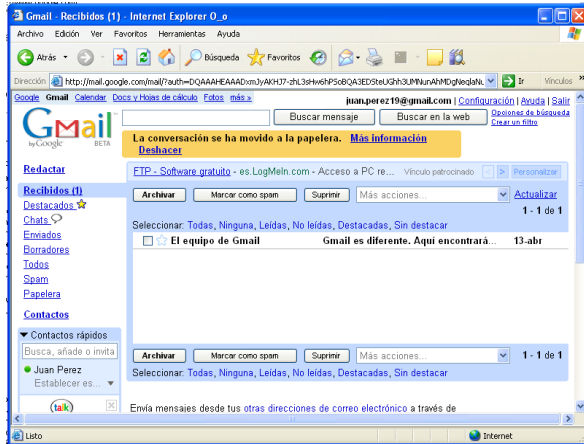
Gmail - Recibidos (1) - Internet Explorer O_o

Archivo Edición Ver Favoritos Herramientas Ayuda

Atrás Búsqueda Favoritos

Dirección http://mail.google.com/mail/?auth=DQAAAHEAAADxmJyAKHJ7-zhL3sHw6hP5oBQA3EDSteUGhh3UMNunAhMDgNeqlaNu Ir Vínculos

Google Gmail Calendar Docs y Hojas de cálculo Fotos más »

juan.perez19@gmail.com | Configuración | Ayuda | Salir

Gmail by Google BETA

Buscar mensaje Buscar en la web Opciones de búsqueda Crear un filtro

La conversación se ha movido a la papelera. Más información
Deshacer

Redactar

Recibidos (1)
Destacados
Chats
Enviados
Borradores
Todos
Spam
Papelera

Contactos

Contactos rápidos
Busca, añade o invita
Juan Perez
Establecer es...

talk

FTP - Software gratuito - es.LogMeIn.com - Acceso a PC re... Vínculo patrocinado < > Personalizar

Archivar Marcar como spam Suprimir Más acciones... Actualizar

1 - 1 de 1

Seleccionar: Todas, Ninguna, Leídas, No leídas, Destacadas, Sin destacar

El equipo de Gmail Gmail es diferente. Aquí encontrará... 13-abr

Archivar Marcar como spam Suprimir Más acciones... 1 - 1 de 1

Seleccionar: Todas, Ninguna, Leídas, No leídas, Destacadas, Sin destacar

Envía mensajes desde tus otras direcciones de correo electrónico a través de

Listo Internet